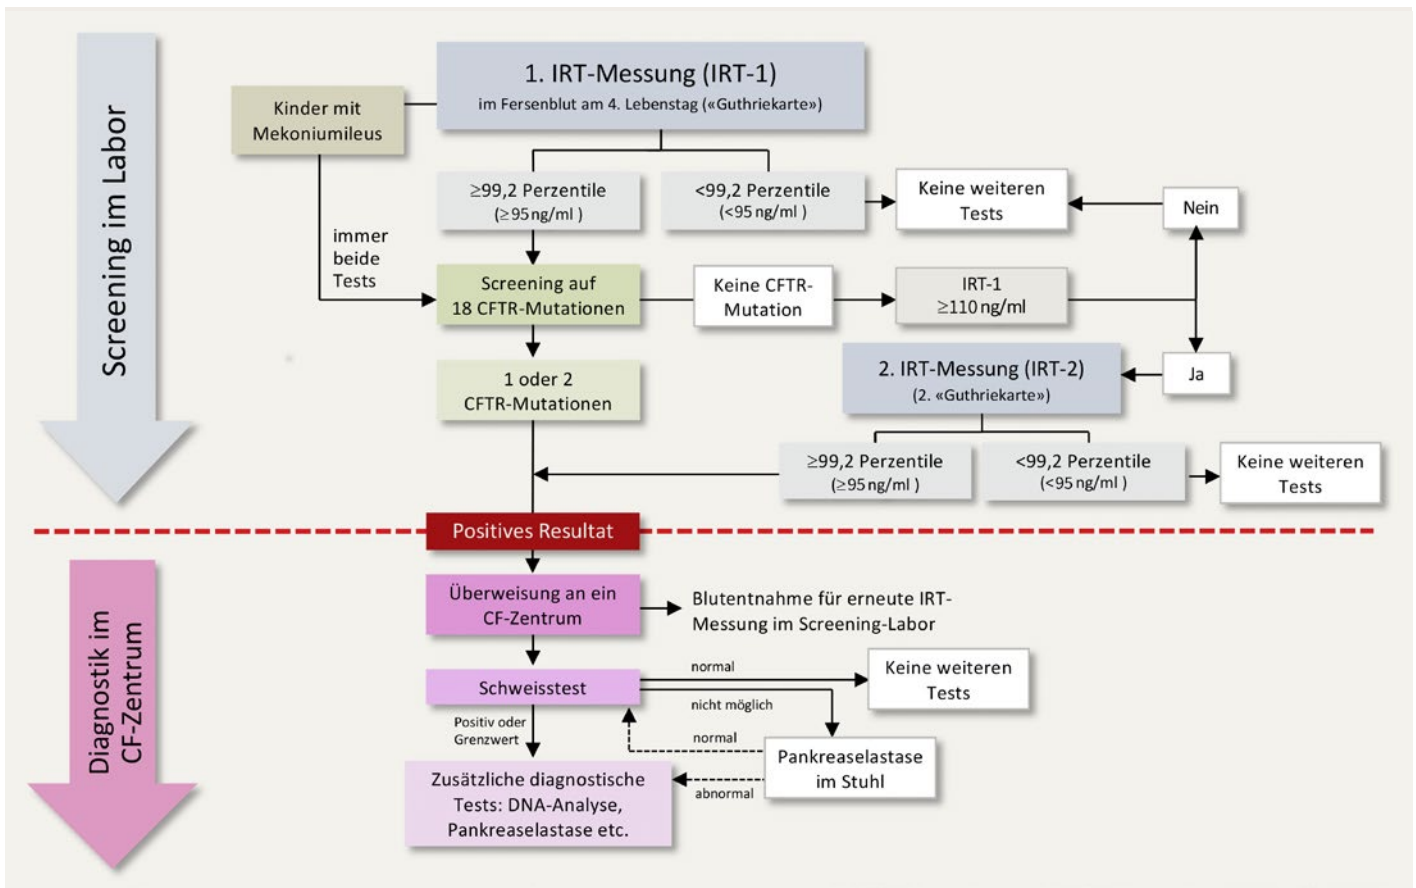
Screening im Labor

1. IRT-Messung (IRT-1)
im Fersenblut am 4. Lebenstag («Guthriekarte»)

Kinder mit Mekoniumileus

≥99,2 Perzentile
(≥95 ng/ml )

<99,2 Perzentile
(<95 ng/ml )

Keine weiteren Tests

Nein

immer beide Tests

Screening auf 18 CFTR-Mutationen

Keine CFTR-Mutation

IRT-1
≥110 ng/ml

1 oder 2 CFTR-Mutationen

2. IRT-Messung (IRT-2)
(2. «Guthriekarte»)

Ja

≥99,2 Perzentile
(≥95 ng/ml )

<99,2 Perzentile
(<95 ng/ml )

Keine weiteren Tests

Positives Resultat

Diagnostik im CF-Zentrum

Überweisung an ein CF-Zentrum

Blutentnahme für erneute IRT-Messung im Screening-Labor

Schweisstest

normal

Keine weiteren Tests

nicht möglich

normal

Positiv oder Grenzwert

Pankreaselastase im Stuhl

Zusätzliche diagnostische Tests: DNA-Analyse, Pankreaselastase etc.

abnormal